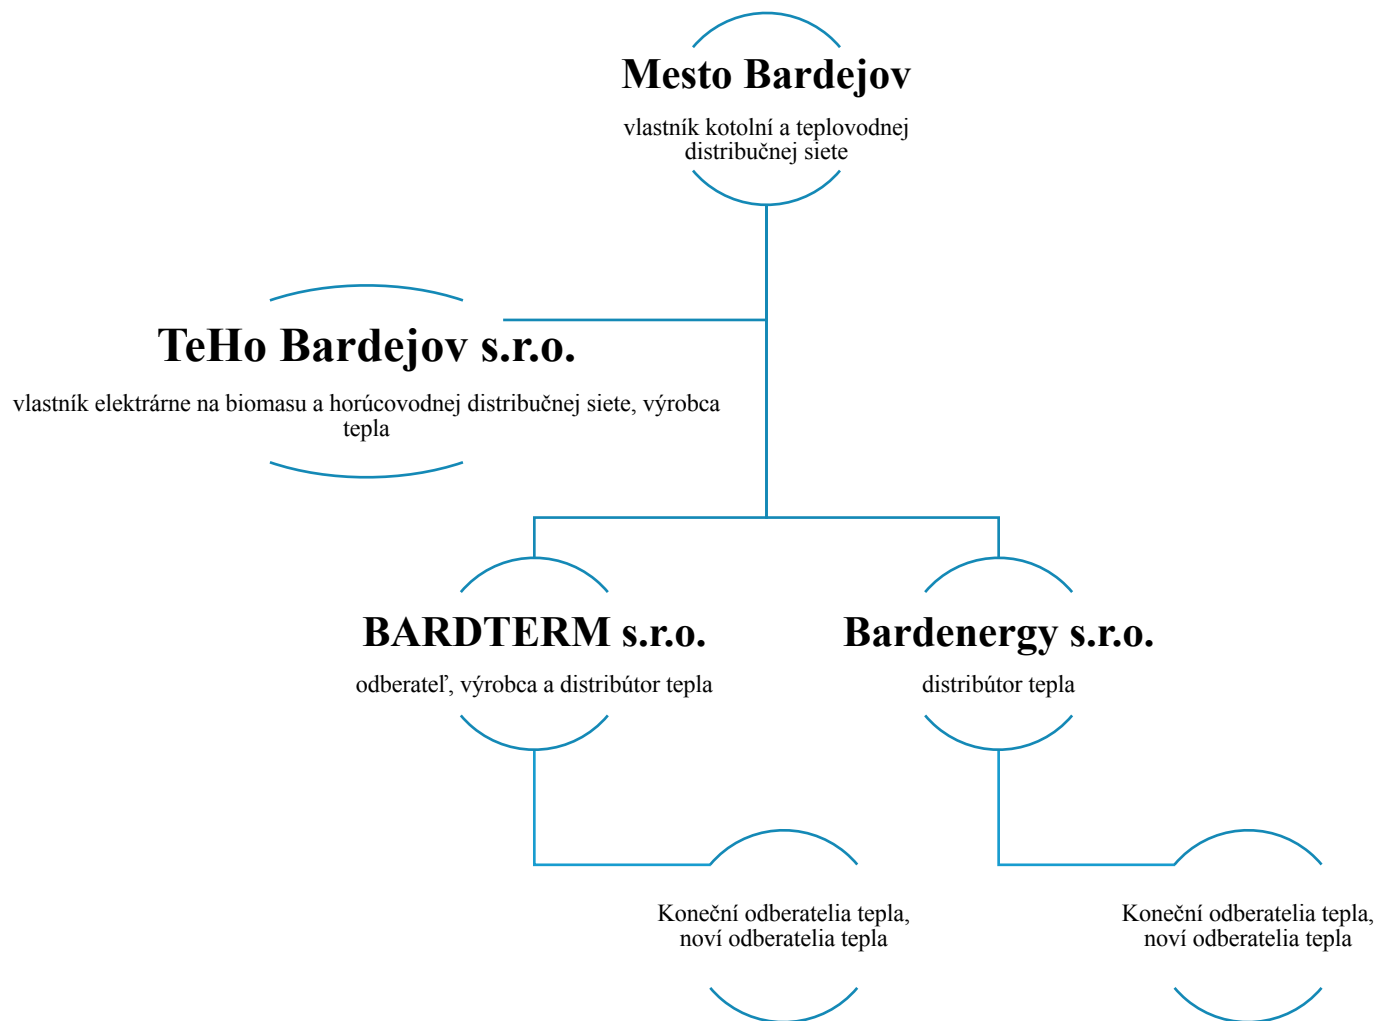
Mesto Bardejov

vlastník kotolní a teplovodnej distribučnej siete

TeHo Bardejov s.r.o.

vlastník elektrárne na biomasu a horúcovodnej distribučnej siete, výrobca tepla

BARDTERM s.r.o.

odberateľ, výrobca a distribútor tepla

Bardenergy s.r.o.

distribútor tepla

Koneční odberatelia tepla, noví odberatelia tepla

Koneční odberatelia tepla, noví odberatelia tepla